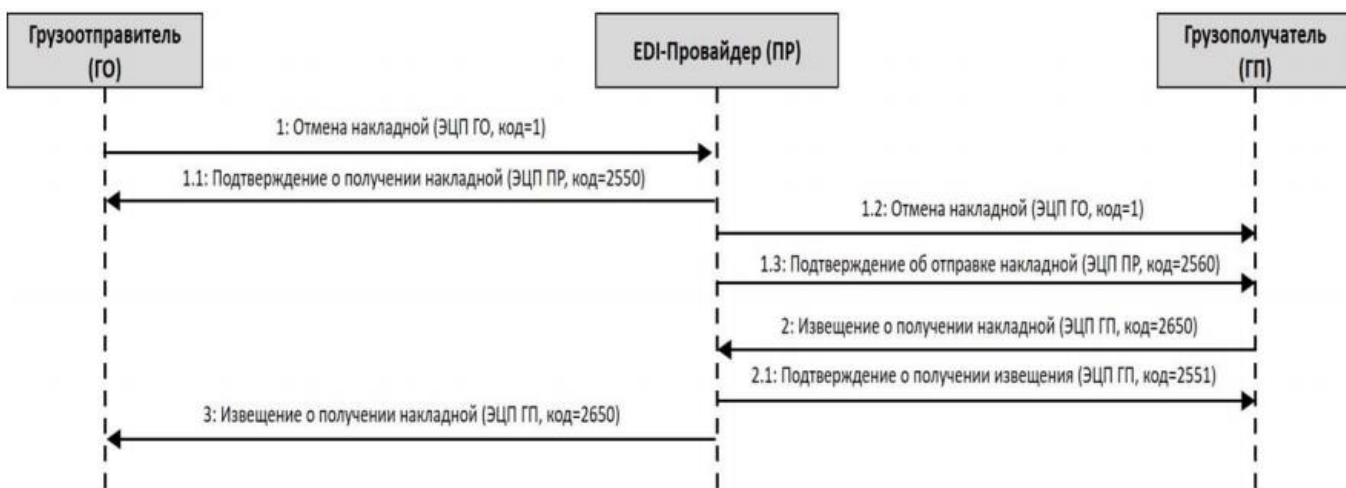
Грузоотправитель (ГО)

EDI-Провайдер (ПР)

Грузополучатель (ГП)

1: Отмена накладной (ЭЦП ГО, код=1)

1.1: Подтверждение о получении накладной (ЭЦП ПР, код=2550)

1.2: Отмена накладной (ЭЦП ГО, код=1)

1.3: Подтверждение об отправке накладной (ЭЦП ПР, код=2560)

2: Извещение о получении накладной (ЭЦП ГП, код=2650)

2.1: Подтверждение о получении извещения (ЭЦП ГП, код=2551)

3: Извещение о получении накладной (ЭЦП ГП, код=2650)